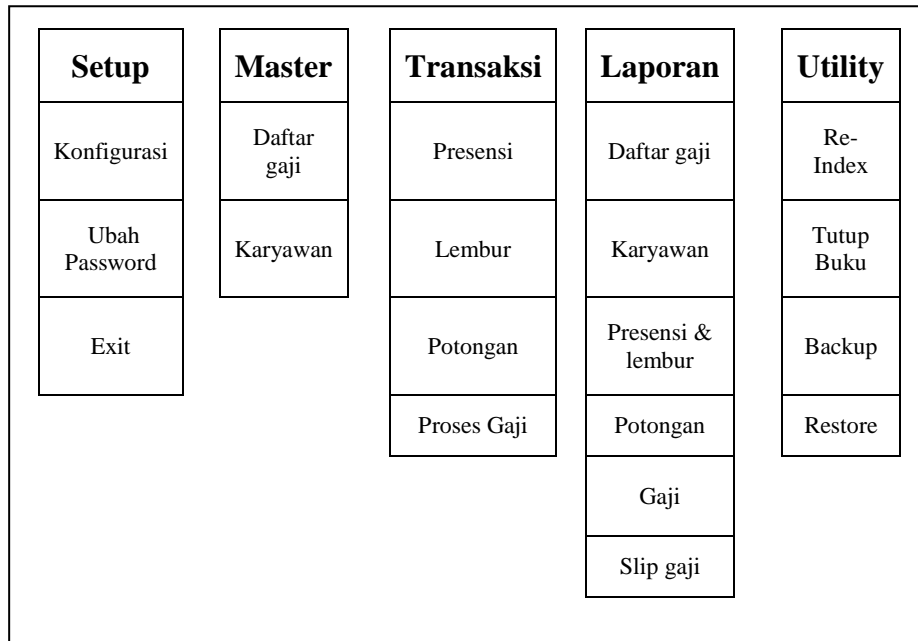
Setup
Konfigurasi
Ubah Password
Exit

Master
Daftar gaji
Karyawan

Transaksi
Presensi
Lembur
Potongan
Proses Gaji

Laporan
Daftar gaji
Karyawan
Presensi & lembur
Potongan
Gaji
Slip gaji

Utility
Re-Index
Tutup Buku
Backup
Restore